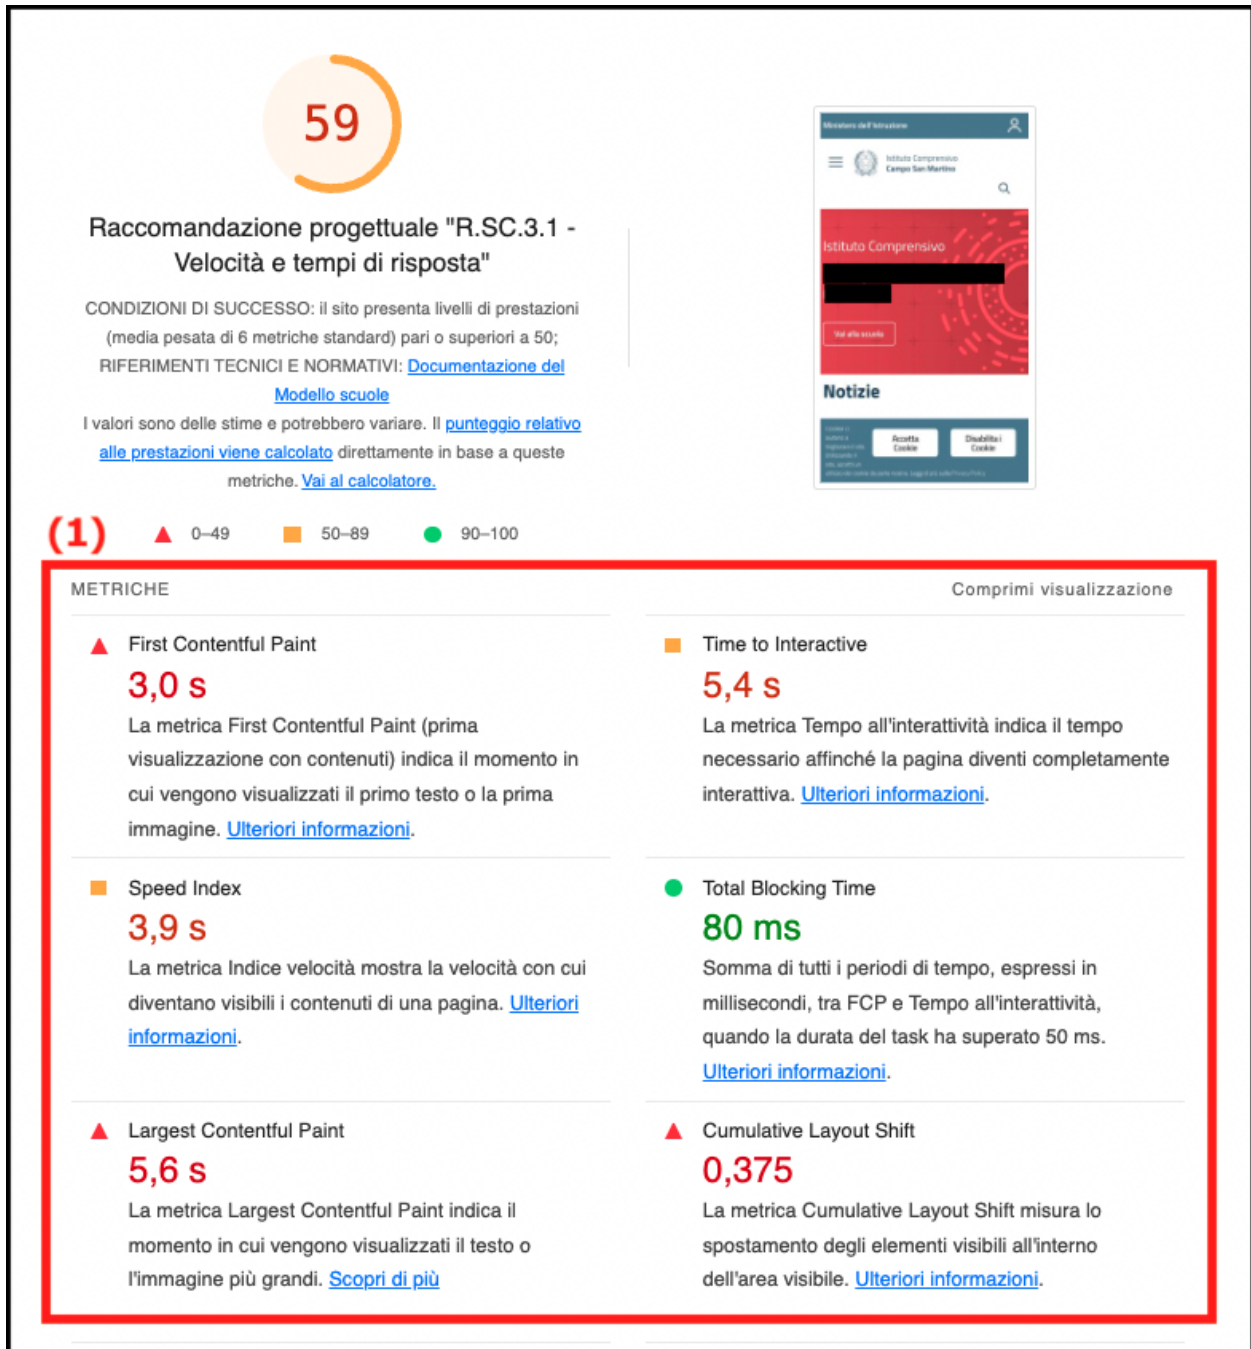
59

Raccomandazione progettuale "R.SC.3.1 - Velocità e tempi di risposta"

CONDIZIONI DI SUCCESSO: il sito presenta livelli di prestazioni (media pesata di 6 metriche standard) pari o superiori a 50; RIFERIMENTI TECNICI E NORMATIVI: Documentazione del Modello scuole

I valori sono delle stime e potrebbero variare. Il punteggio relativo alle prestazioni viene calcolato direttamente in base a queste metriche. Vai al calcolatore.

Ministero dell'Istruzione

Istituto Comprensivo Campo San Martino

Istituto Comprensivo

Vai alla scuola

Notizie

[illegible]

Accetta Cookie

Disabilita i Cookie

(1) 0–49 50–89 90–100

METRICHE

Comprimi visualizzazione

First Contentful Paint
3,0 s
La metrica First Contentful Paint (prima visualizzazione con contenuti) indica il momento in cui vengono visualizzati il primo testo o la prima immagine. Ulteriori informazioni.

Time to Interactive
5,4 s
La metrica Tempo all'interattività indica il tempo necessario affinché la pagina diventi completamente interattiva. Ulteriori informazioni.

Speed Index
3,9 s
La metrica Indice velocità mostra la velocità con cui diventano visibili i contenuti di una pagina. Ulteriori informazioni.

Total Blocking Time
80 ms
Somma di tutti i periodi di tempo, espressi in millisecondi, tra FCP e Tempo all'interattività, quando la durata del task ha superato 50 ms. Ulteriori informazioni.

Largest Contentful Paint
5,6 s
La metrica Largest Contentful Paint indica il momento in cui vengono visualizzati il testo o l'immagine più grandi. Scopri di più

Cumulative Layout Shift
0,375
La metrica Cumulative Layout Shift misura lo spostamento degli elementi visibili all'interno dell'area visibile. Ulteriori informazioni.